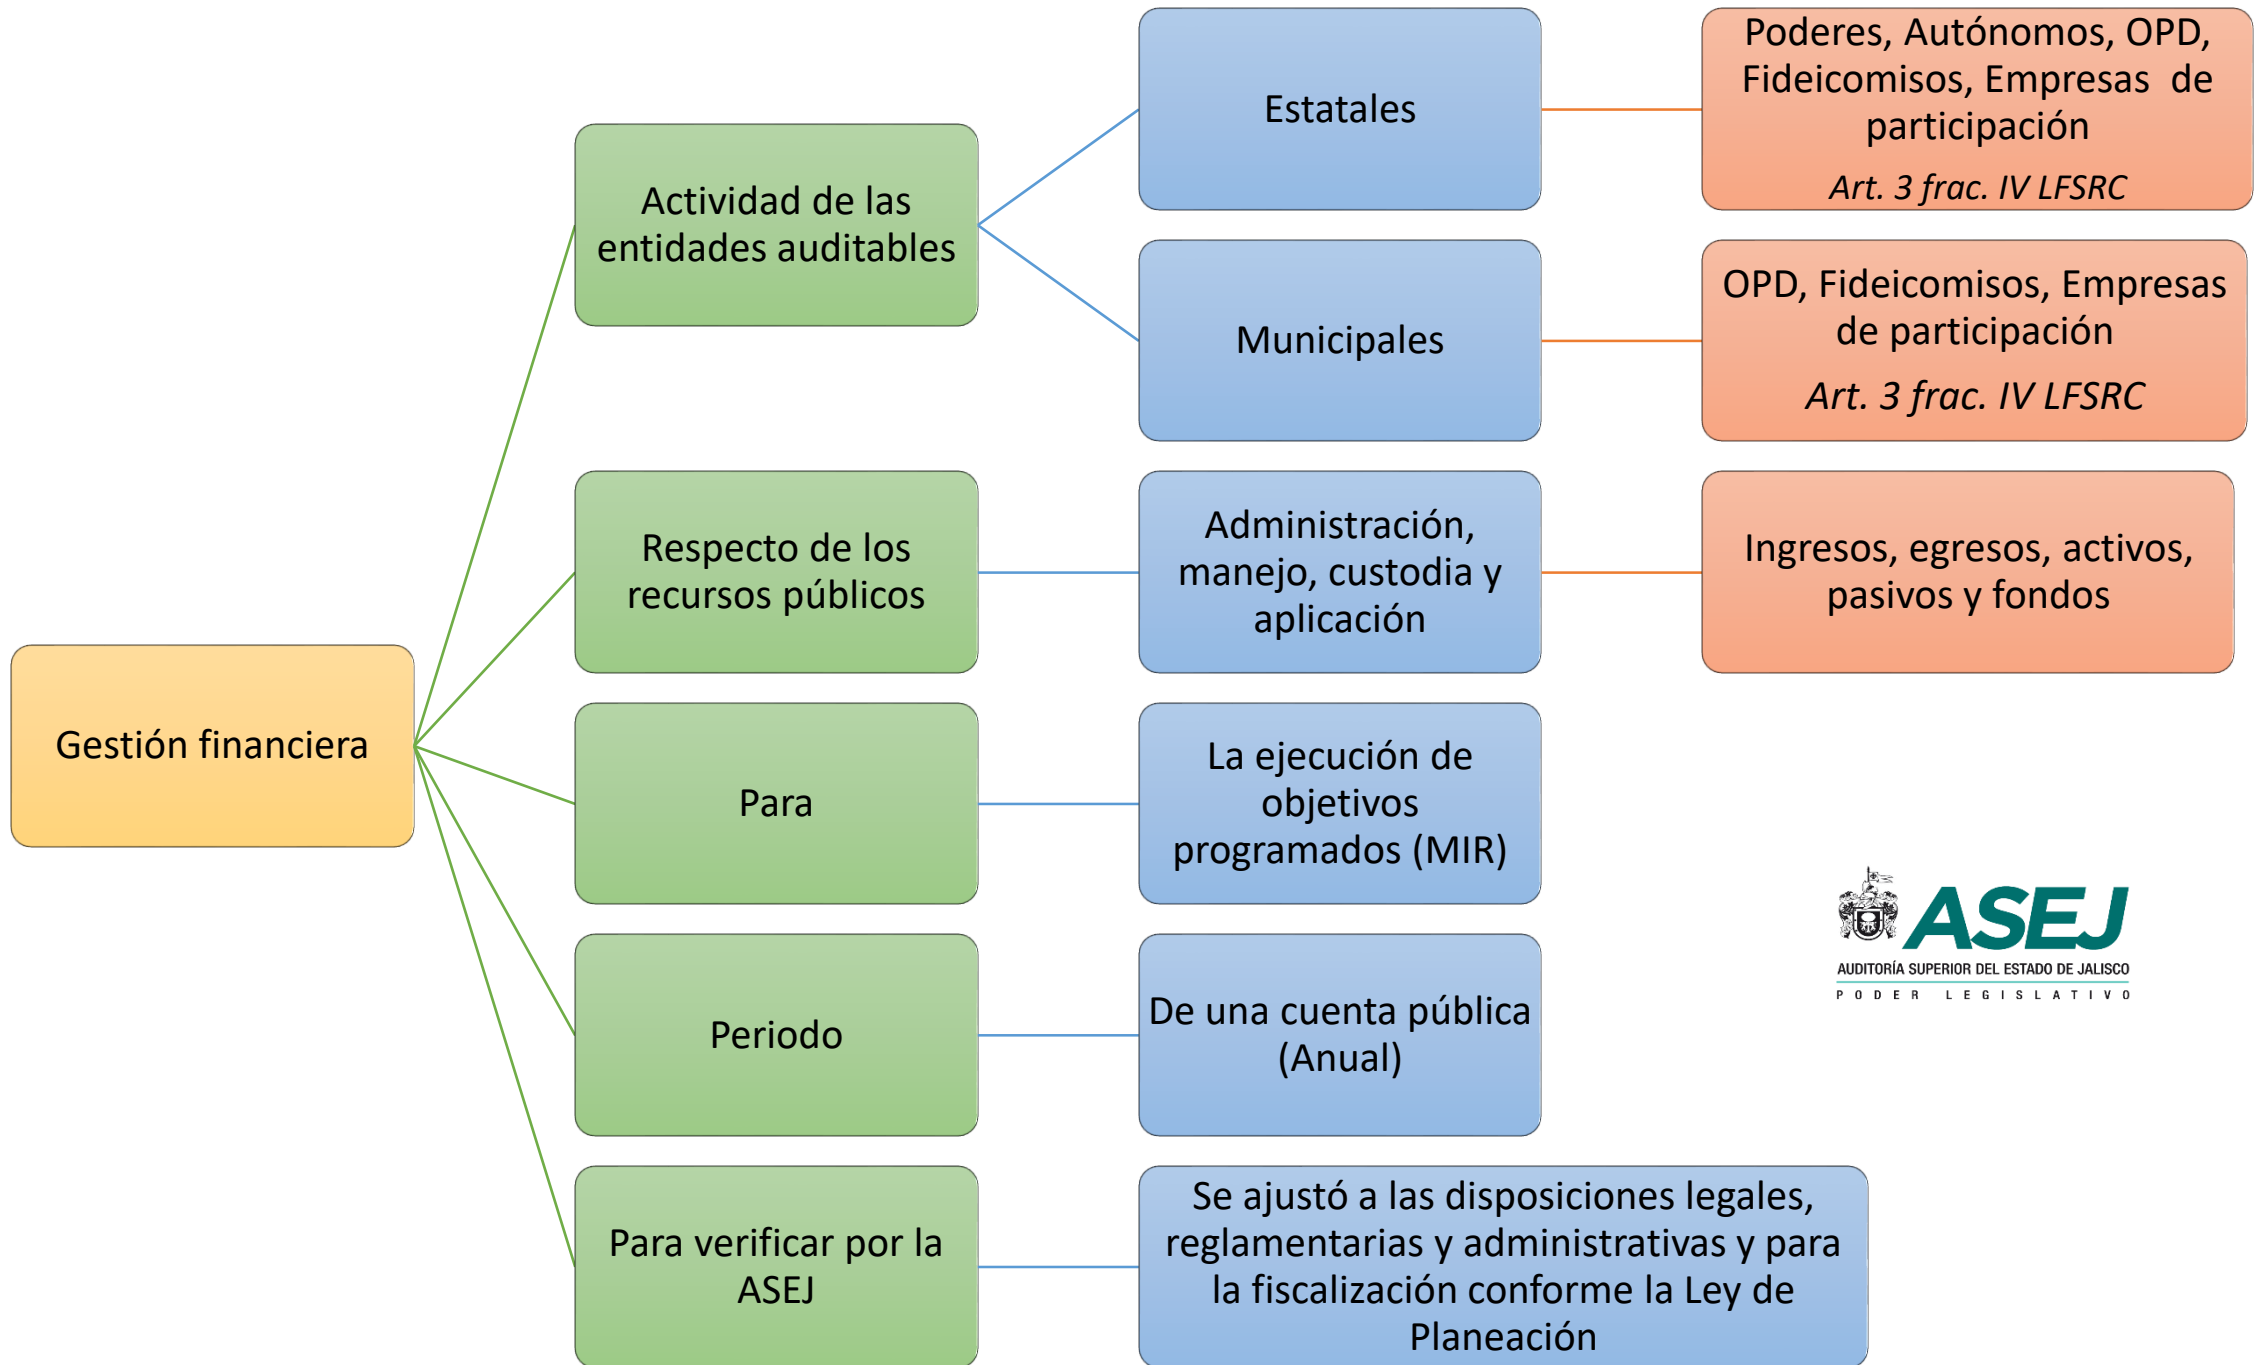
Gestión financiera

Actividad de las entidades auditables

Estatales

Poderes, Autónomos, OPD, Fideicomisos, Empresas de participación

*Art. 3 frac. IV LFSRC*

Municipales

OPD, Fideicomisos, Empresas de participación

*Art. 3 frac. IV LFSRC*

Respecto de los recursos públicos

Administración, manejo, custodia y aplicación

Ingresos, egresos, activos, pasivos y fondos

Para

La ejecución de objetivos programados (MIR)

Periodo

De una cuenta pública (Anual)

Para verificar por la ASEJ

Se ajustó a las disposiciones legales, reglamentarias y administrativas y para la fiscalización conforme la Ley de Planeación

ASEJ
AUDITORÍA SUPERIOR DEL ESTADO DE JALISCO
PODER LEGISLATIVO